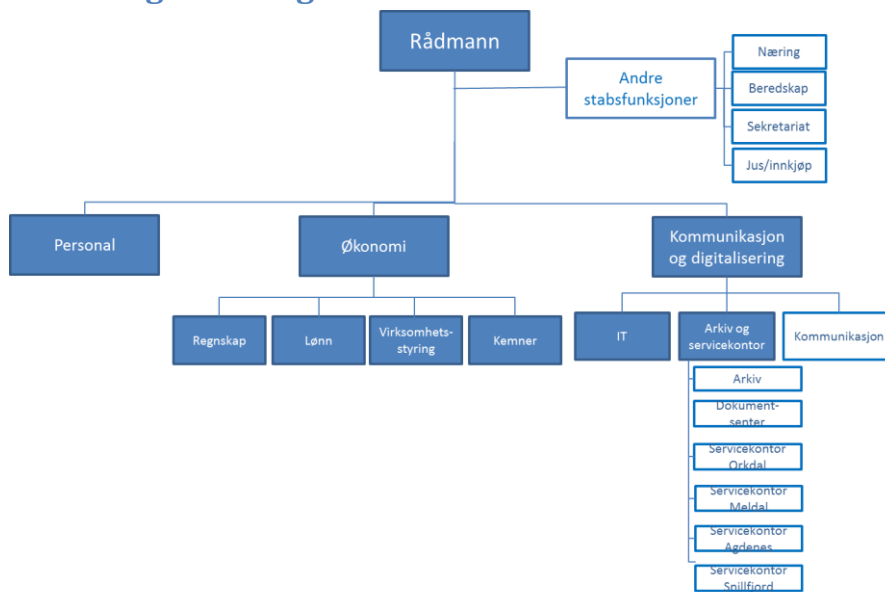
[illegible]

Rådmann

Andre stabsfunksjoner

Næring

Beredskap

Sekretariat

Jus/innkjøp

Personal

Økonomi

Kommunikasjon og digitalisering

Regnskap

Lønn

Virksomhetsstyring

Kemner

IT

Arkiv og servicekontor

Kommunikasjon

Arkiv

Dokumentsenter

Servicekontor Orkdal

Servicekontor Meldal

Servicekontor Agdenes

Servicekontor Snillfjord